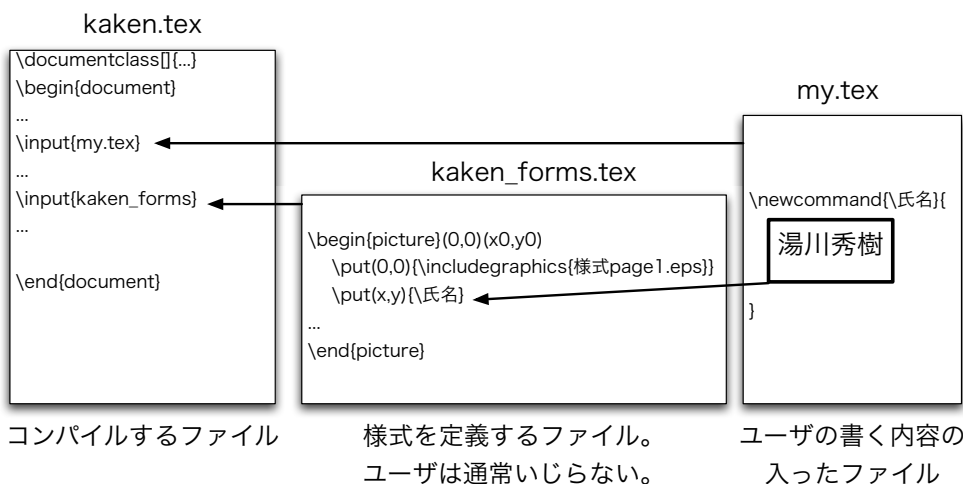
kaken.tex

\documentclass[]{...}
\begin{document}
...
\input{my.tex}
...
\input{kaken_forms}
...

\end{document}

コンパイルするファイル

kaken_forms.tex

\begin{picture}(0,0)(x0,y0)
\put(0,0){\includegraphics{様式page1.eps}}
\put(x,y){\氏名}
...
\end{picture}

様式を定義するファイル。
ユーザは通常いじらない。

my.tex

\newcommand{\氏名}{
湯川秀樹
}

ユーザの書く内容の入ったファイル